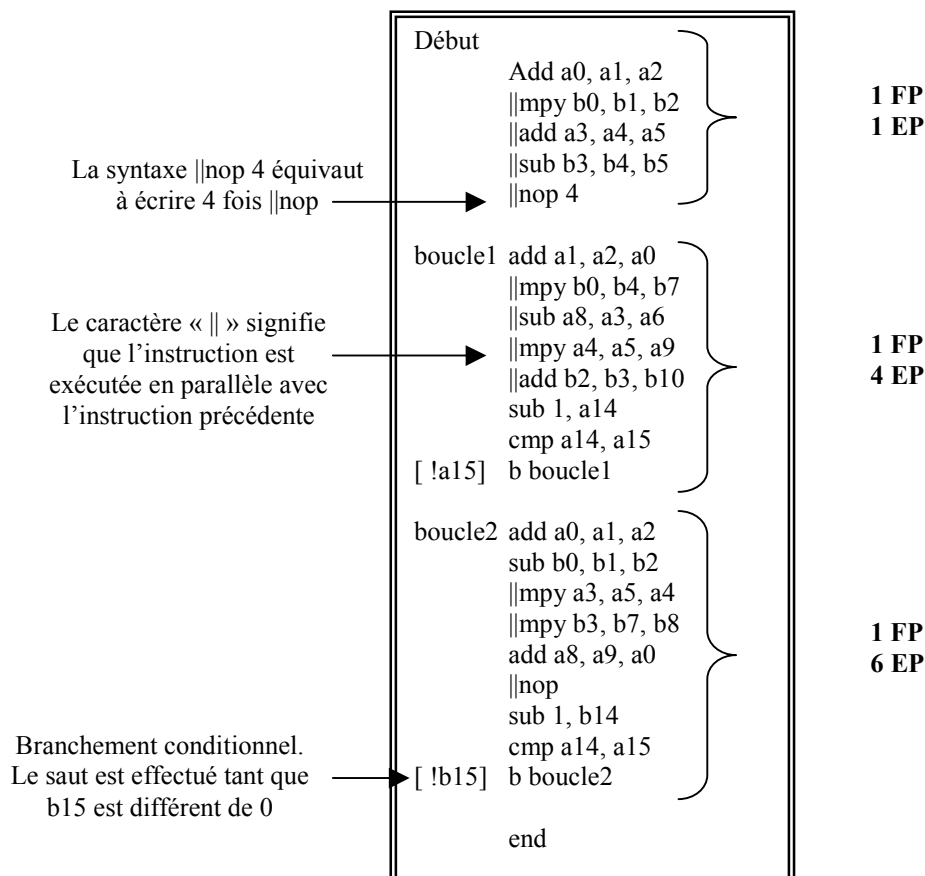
La syntaxe ||nop 4 équivaut à écrire 4 fois ||nop

Le caractère « || » signifie que l'instruction est exécutée en parallèle avec l'instruction précédente

Branchement conditionnel. Le saut est effectué tant que b15 est différent de 0

Début
Add a0, a1, a2
||mpy b0, b1, b2
||add a3, a4, a5
||sub b3, b4, b5
||nop 4

1 FP
1 EP

boucle1 add a1, a2, a0
||mpy b0, b4, b7
||sub a8, a3, a6
||mpy a4, a5, a9
||add b2, b3, b10
sub 1, a14
cmp a14, a15
[ !a15] b boucle1

1 FP
4 EP

boucle2 add a0, a1, a2
sub b0, b1, b2
||mpy a3, a5, a4
||mpy b3, b7, b8
add a8, a9, a0
||nop
sub 1, b14
cmp a14, a15
[ !b15] b boucle2

1 FP
6 EP

end